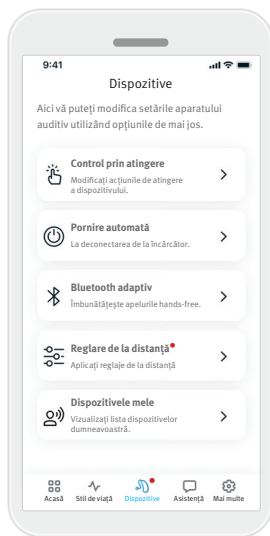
9:41

Dispozitive

Aici vă puteți modifica setările aparatului auditiv utilizând opțiunile de mai jos.

Control prin atingere
Modificați acțiunile de atingere a dispozitivului.

Pornire automată
La deconectarea de la încărcător.

Bluetooth adaptiv
Îmbunătățește apelurile hands-free.

Reglare de la distanță
Aplicați reglaje de la distanță

Dispozitivele mele
Vizualizați lista dispozitivelor dumneavoastră.

Acasă
Stil de viață
Dispozitive
Asistență
Mai multe